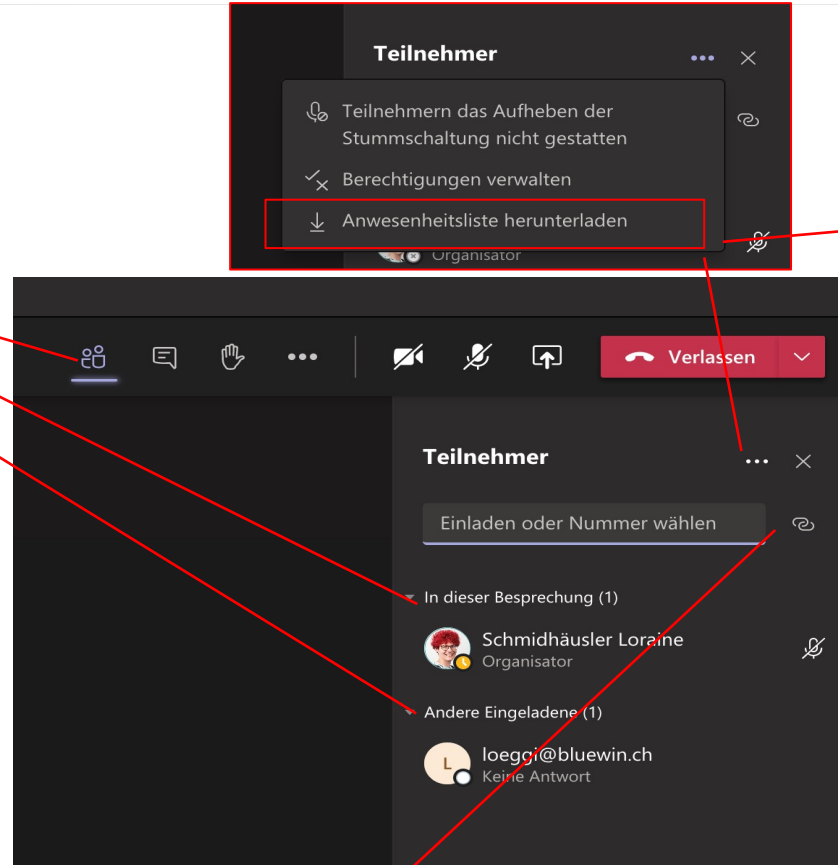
Teilnehmer

Teilnehmern das Aufheben der Stummschaltung nicht gestatten

Berechtigungen verwalten

Anwesenheitsliste herunterladen

Organisator

Verlassen

Teilnehmer

Einladen oder Nummer wählen

In dieser Besprechung (1)

Schmidhäusler Loraine
Organisator

Andere Eingeladene (1)

L
loeggi@bluewin.ch
Keine Antwort